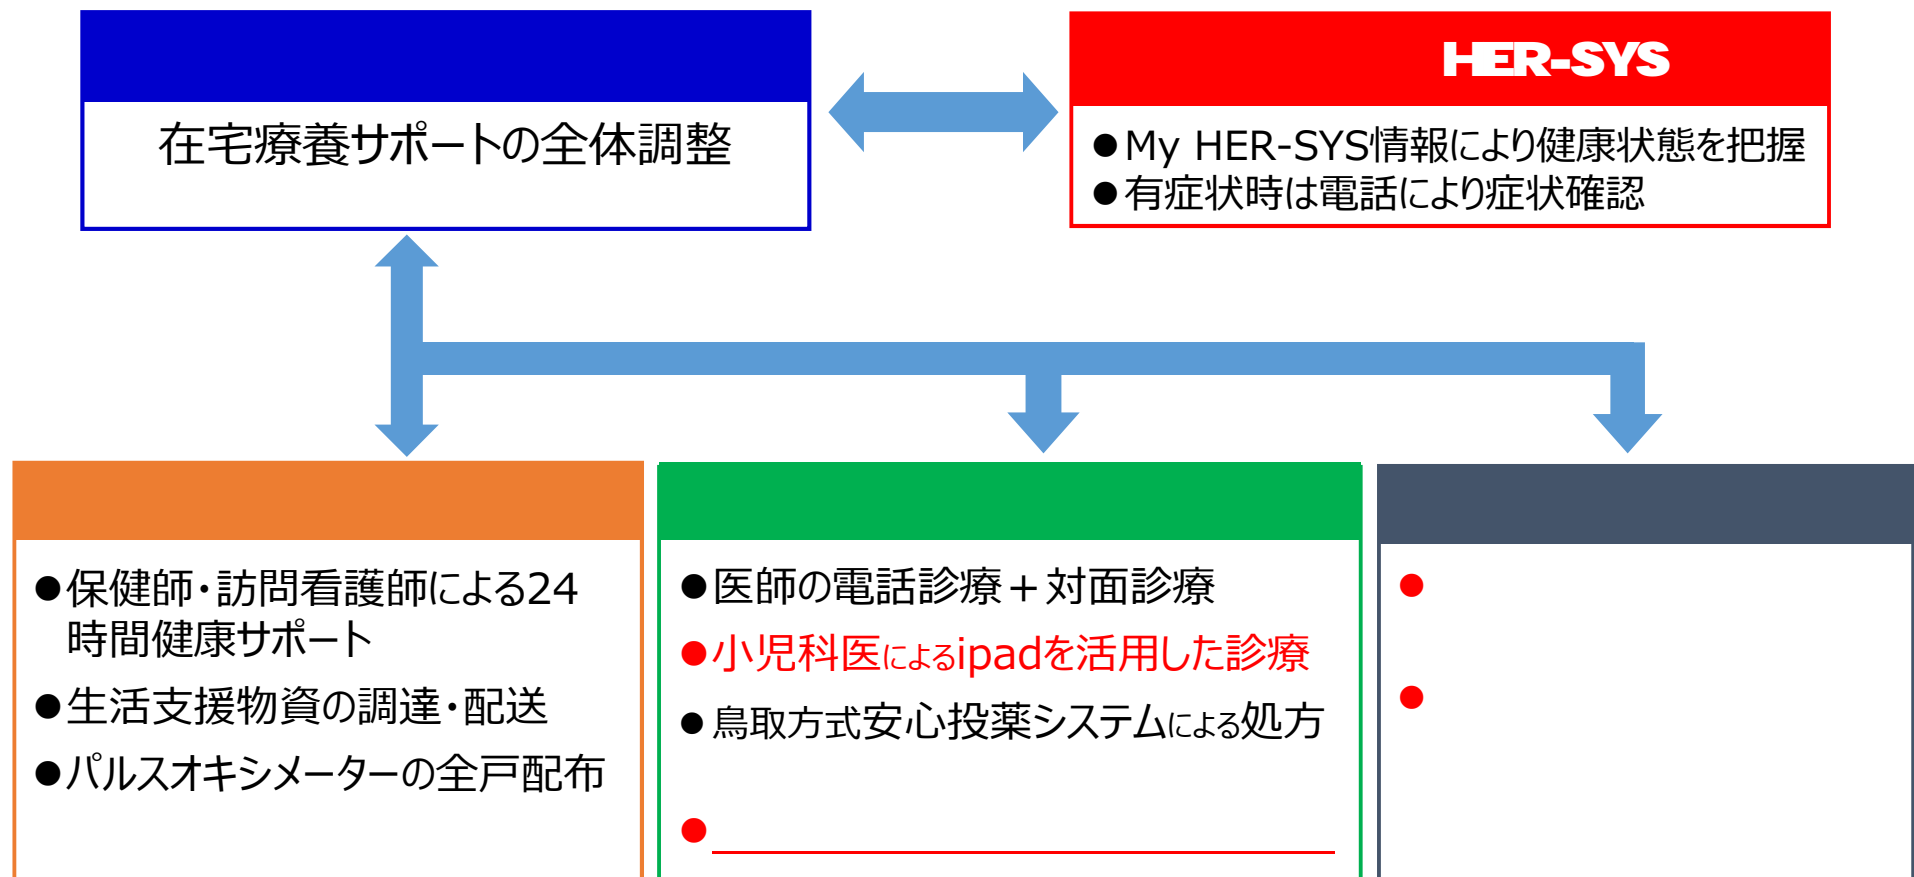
在宅療養サポートの全体調整

HER-SYS

●My HER-SYS情報により健康状態を把握
●有症状時は電話により症状確認

●保健師・訪問看護師による24時間健康サポート
●生活支援物資の調達・配送
●パルスオキシメーターの全戸配布

●医師の電話診療＋対面診療
●小児科医によるipadを活用した診療
●鳥取方式安心投薬システムによる処方
●

●
●